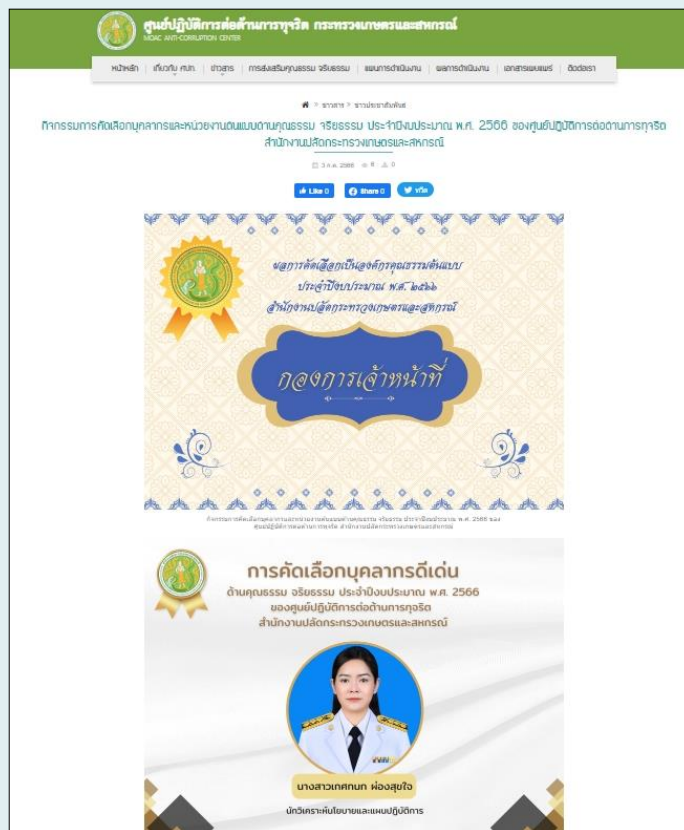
ศูนย์ปฏิบัติการต่อต้านการทุจริต กระทรวงเกษตรและสหกรณ์
MOAC ANTI-CORRUPTION CENTER

หน้าหลัก | เกี่ยวกับ ศปท. | ข่าวสาร | การส่งเสริมคุณธรรม จริยธรรม | แผนการดำเนินงาน | ผลการดำเนินงาน | เอกสารเผยแพร่ | ติดต่อเรา

ข่าวสาร > ข่าวประชาสัมพันธ์

กิจกรรมการคัดเลือกบุคลากรและหน่วยงานต้นแบบด้านคุณธรรม จริยธรรม ประจำปีงบประมาณ พ.ศ. 2566 ของศูนย์ปฏิบัติการต่อต้านการทุจริต สำนักงานปลัดกระทรวงเกษตรและสหกรณ์

3 ก.ค. 2566 8 0

Like 0 Share 0 ทวีต

ผลการคัดเลือกเป็นองค์กรคุณธรรมต้นแบบ ประจำปีงบประมาณ พ.ศ. ๒๕๖๖ สำนักงานปลัดกระทรวงเกษตรและสหกรณ์

กองการเจ้าหน้าที่

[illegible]

การคัดเลือกบุคลากรดีเด่น
ด้านคุณธรรม จริยธรรม ประจำปีงบประมาณ พ.ศ. 2566
ของศูนย์ปฏิบัติการต่อต้านการทุจริต
สำนักงานปลัดกระทรวงเกษตรและสหกรณ์

นางสาวเกศกนก ผ่องสุขใจ
นักวิเคราะห์นโยบายและแผนปฏิบัติการ